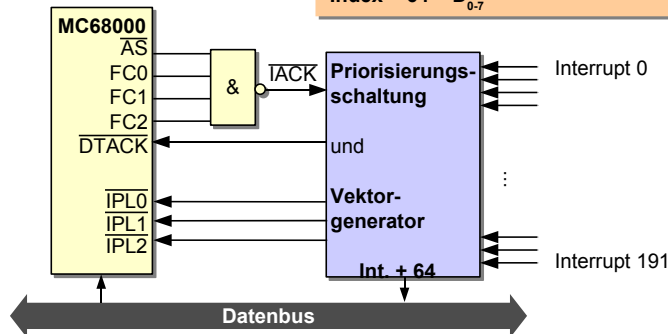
Index = 64 + $D_{0-7}$

MC68000
$\overline{AS}$
FC0
FC1
FC2
$\overline{DTACK}$
$\overline{IPL0}$
$\overline{IPL1}$
$\overline{IPL2}$

&

$\overline{IACK}$

Prioritisierungsschaltung

und

Vektorgenerator

Int. + 64

Interrupt 0

⋮

Interrupt 191

Datenbus